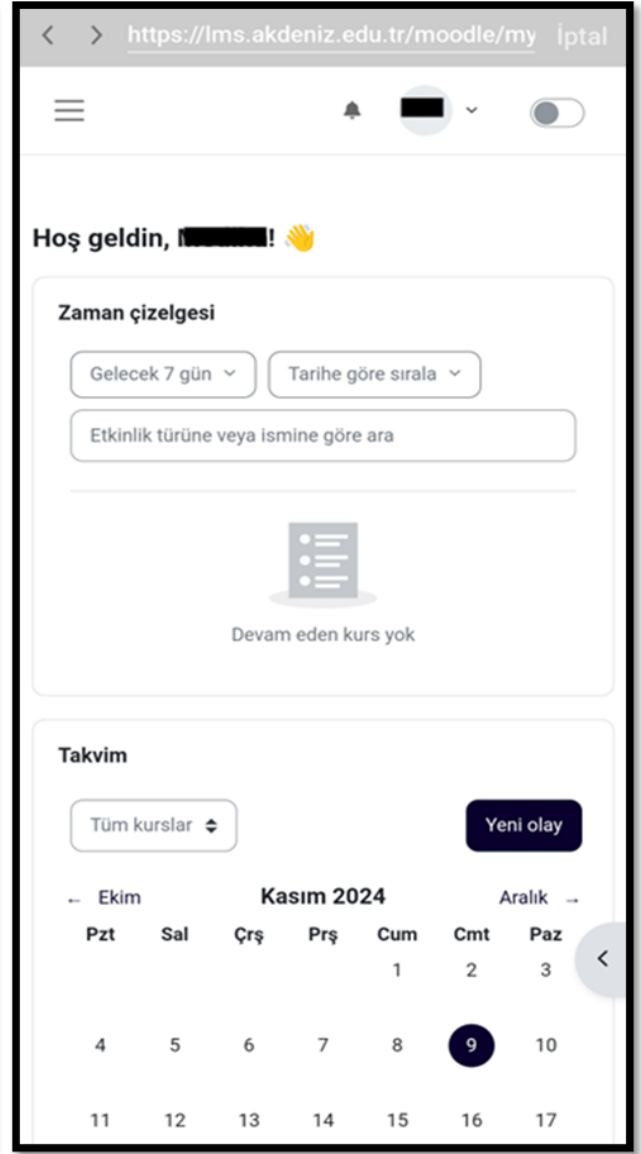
https://lms.akdeniz.edu.tr/moodle/my İptal

Hoş geldin, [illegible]! 👋

Zaman çizelgesi

Gelecek 7 gün
Tarihe göre sırala
Etkinlik türüne veya ismine göre ara

Devam eden kurs yok

Takvim

Tüm kurslar
Yeni olay

← Ekim Kasım 2024 Aralık →

| Pzt | Sal | Çrş | Prş | Cum | Cmt | Paz |
|---|---|---|---|---|---|---|
| | | | | 1 | 2 | 3 |
| 4 | 5 | 6 | 7 | 8 | 9 | 10 |
| 11 | 12 | 13 | 14 | 15 | 16 | 17 |